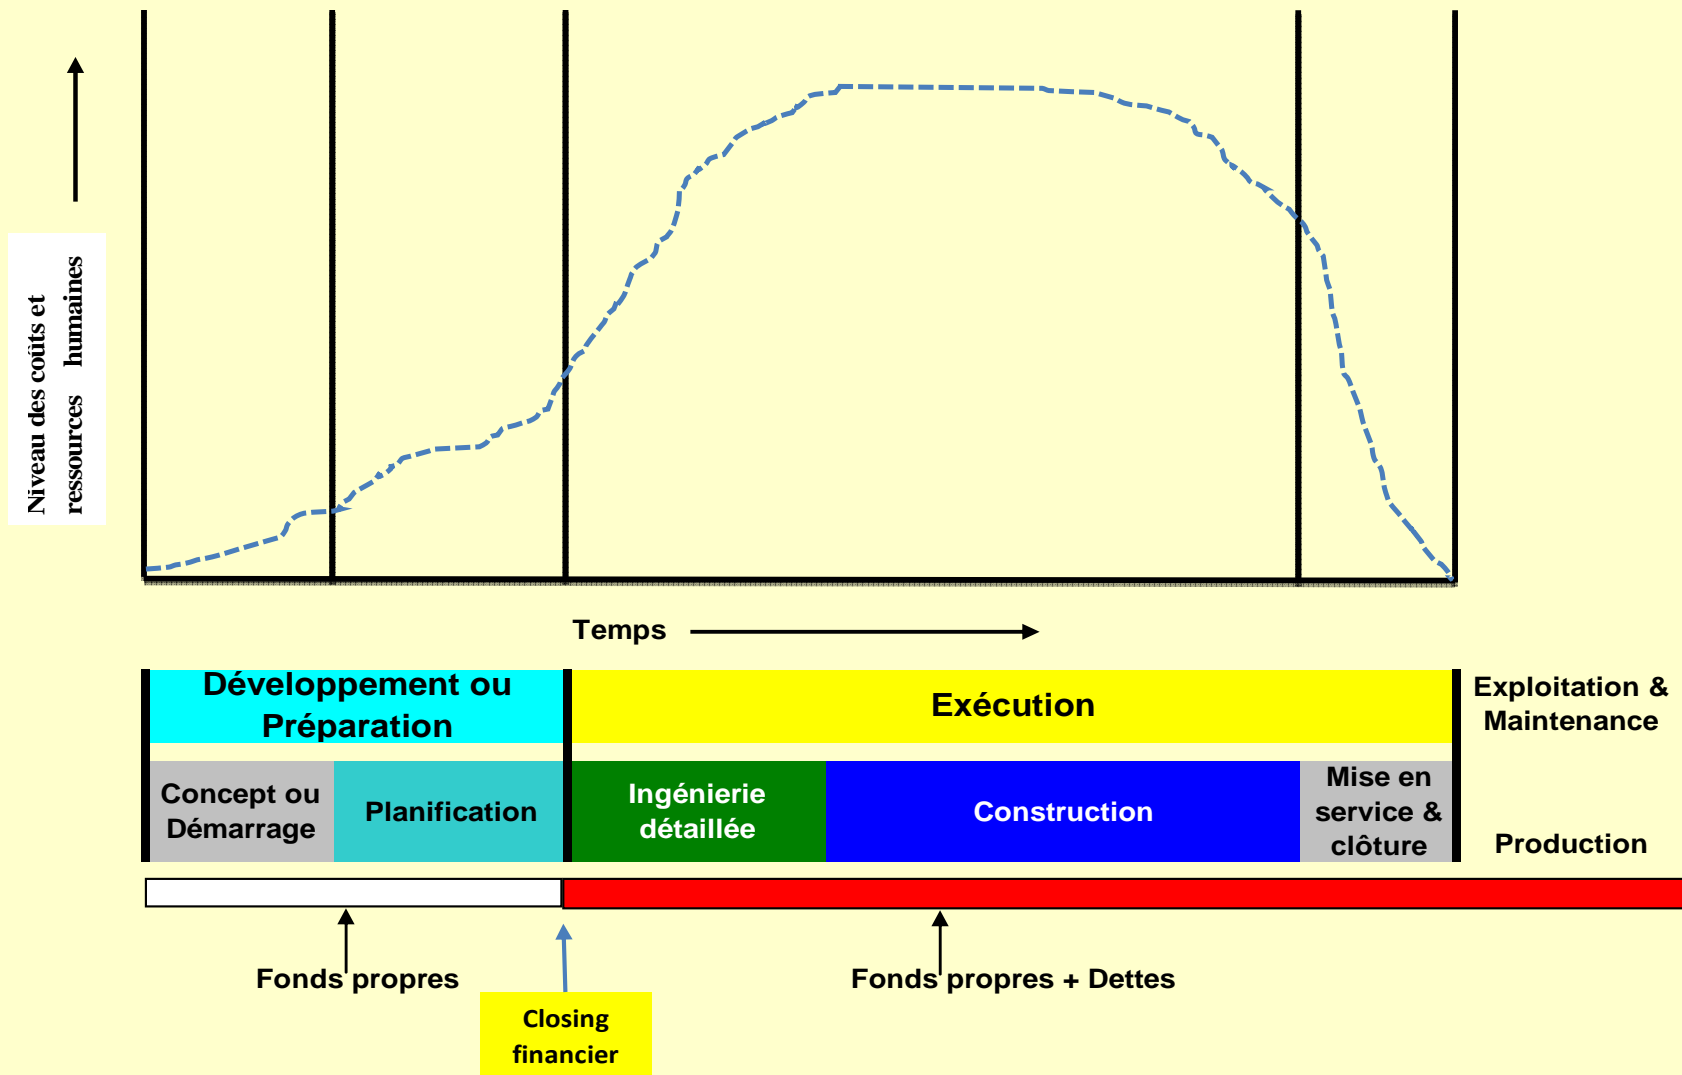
Niveau des coûts et ressources humaines

Temps

Développement ou Préparation

Exécution

Exploitation & Maintenance

Concept ou Démarrage

Planification

Ingénierie détaillée

Construction

Mise en service & clôture

Production

Fonds propres

Fonds propres + Dettes

Closing financier